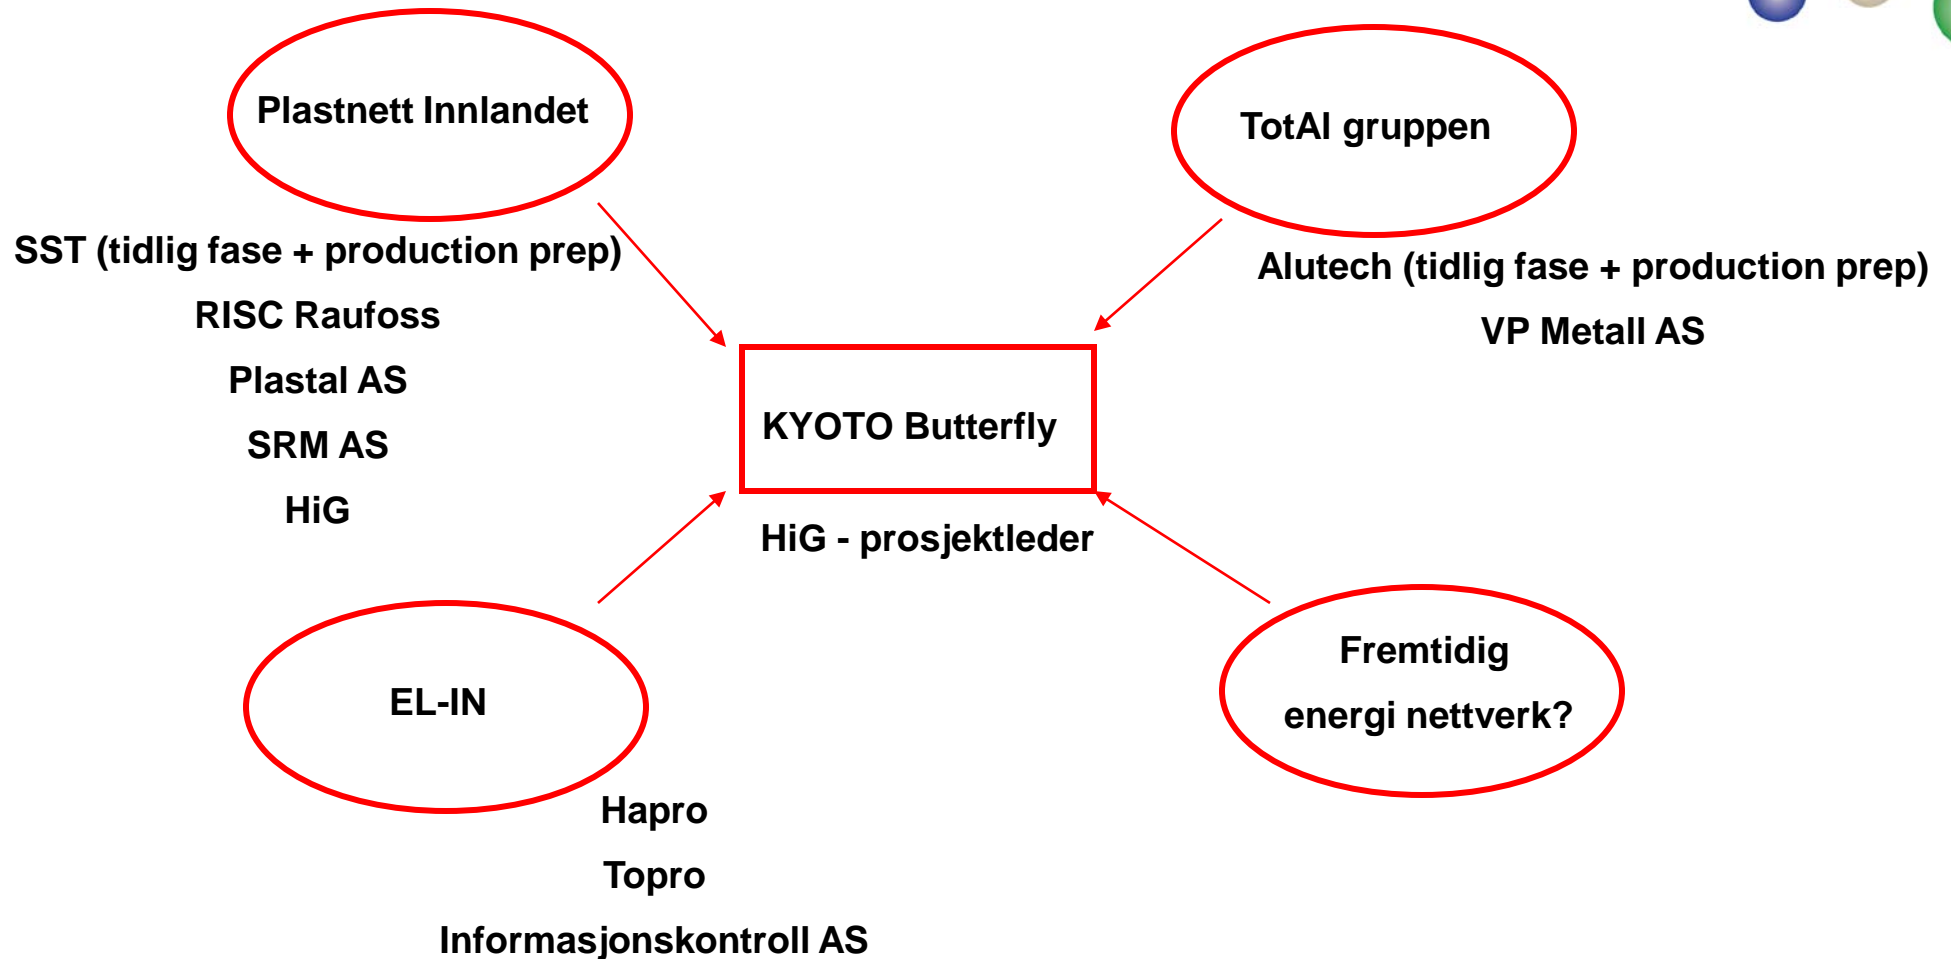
Plastnett Innlandet

TotAl gruppen

SST (tidlig fase + production prep)

RISC Raufoss

Plastal AS

SRM AS

HiG

Alutech (tidlig fase + production prep)

VP Metall AS

KYOTO Butterfly

HiG - prosjektleder

EL-IN

Fremtidig energi nettverk?

Hapro

Topro

Informasjonskontroll AS